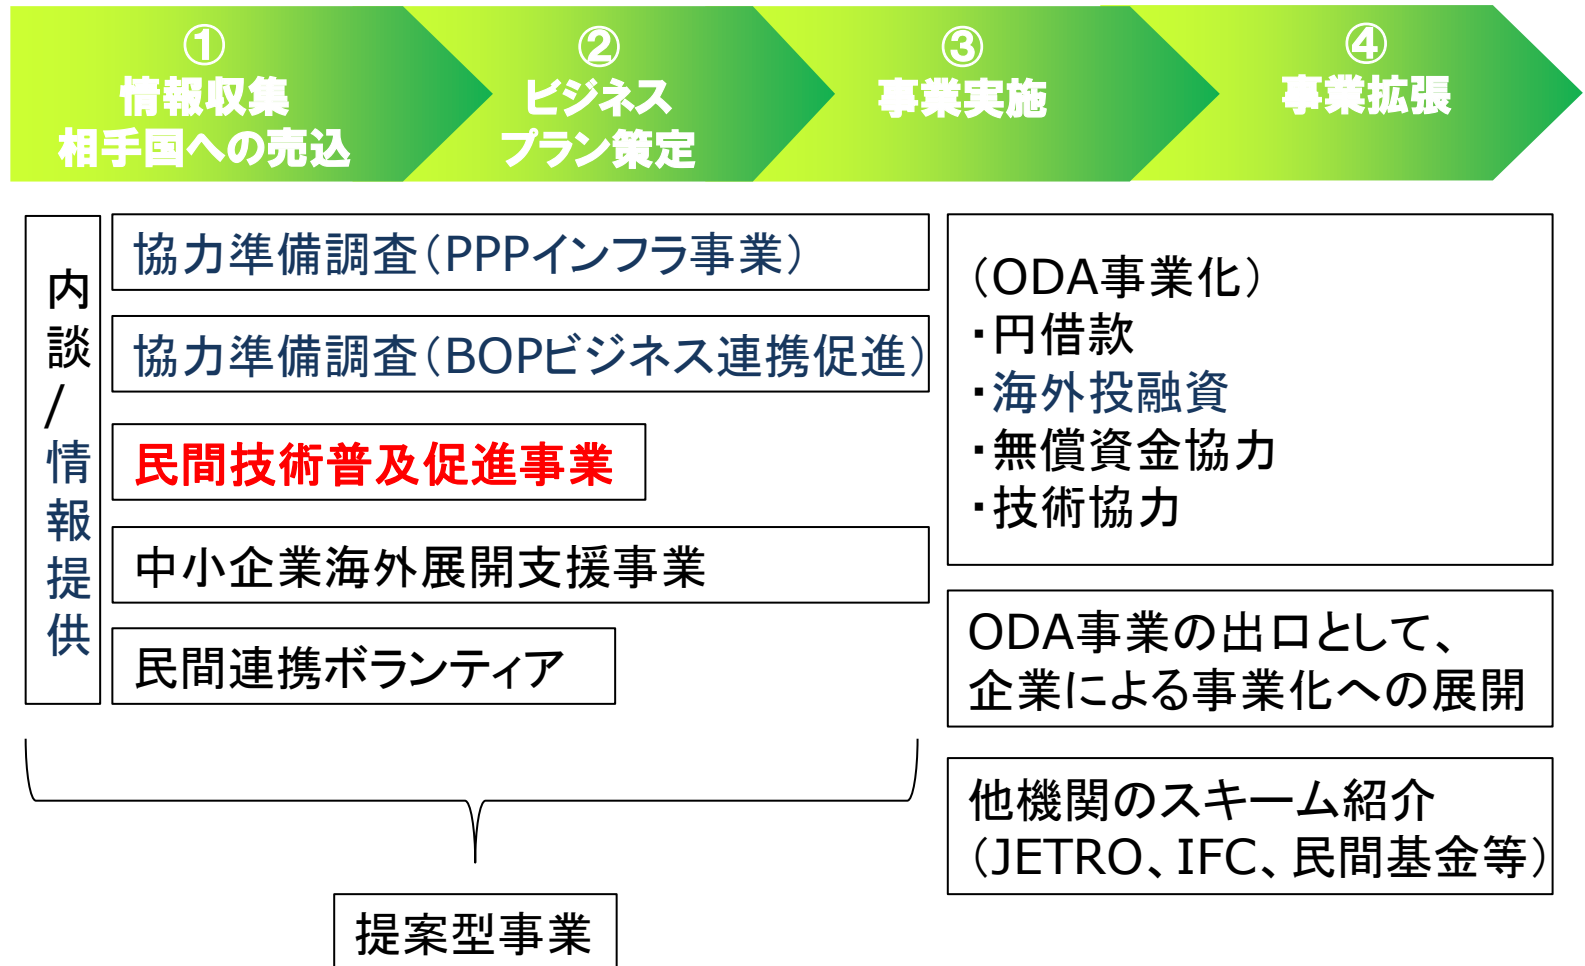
①
情報収集
相手国への売込

②
ビジネス
プラン策定

③
事業実施

④
事業拡張

内談/情報提供

協力準備調査（PPPインフラ事業）

協力準備調査（BOPビジネス連携促進）

民間技術普及促進事業

中小企業海外展開支援事業

民間連携ボランティア

提案型事業

（ODA事業化）
・円借款
・海外投融資
・無償資金協力
・技術協力

ODA事業の出口として、企業による事業化への展開

他機関のスキーム紹介
（JETRO、IFC、民間基金等）